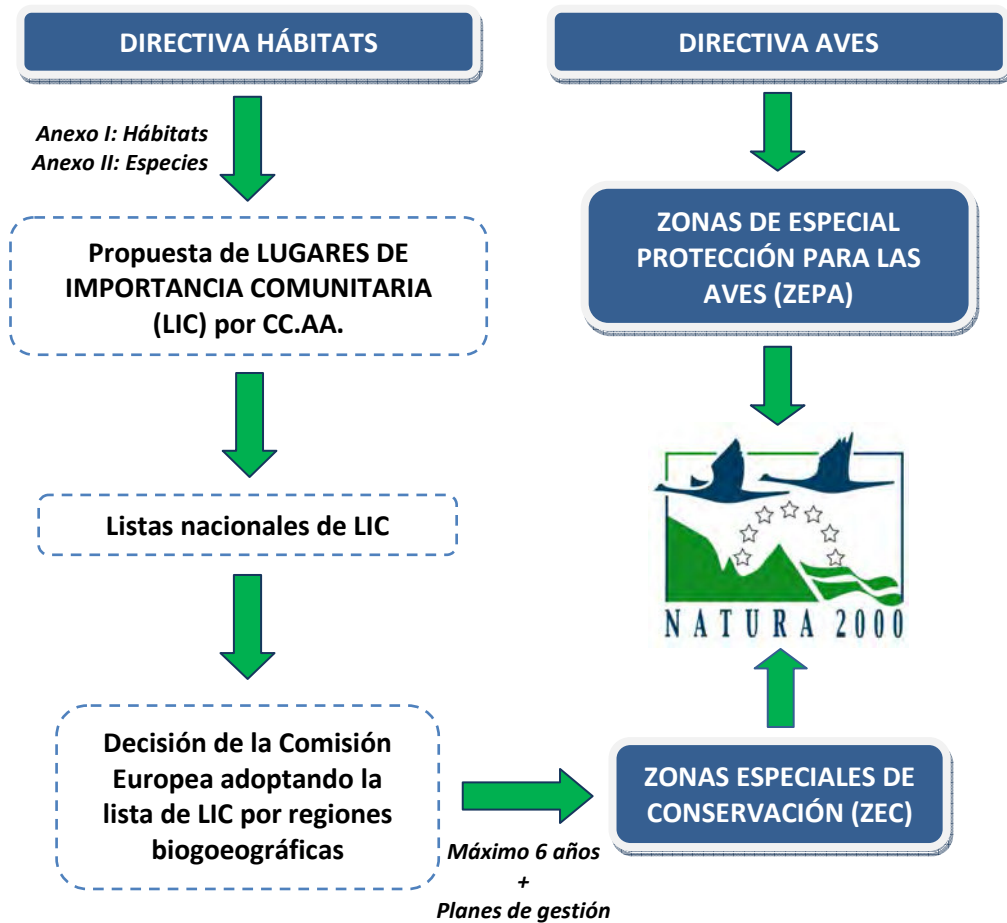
DIRECTIVA HÁBITATS

DIRECTIVA AVES

Anexo I: Hábitats
Anexo II: Especies

Propuesta de LUGARES DE IMPORTANCIA COMUNITARIA (LIC) por CC.AA.

ZONAS DE ESPECIAL PROTECCIÓN PARA LAS AVES (ZEPA)

Listas nacionales de LIC

NATURA 2000

Decisión de la Comisión Europea adoptando la lista de LIC por regiones biogoeográficas

ZONAS ESPECIALES DE CONSERVACIÓN (ZEC)

Máximo 6 años
+
Planes de gestión